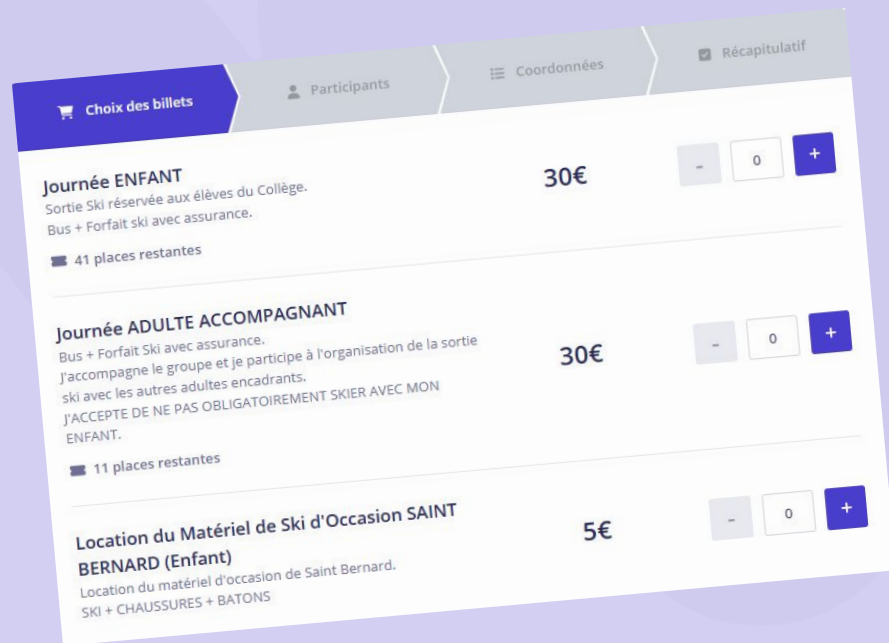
Choix des billets
Participants
Coordonnées
Récapitulatif

Journée ENFANT
Sortie Ski réservée aux élèves du Collège.
Bus + Forfait ski avec assurance.
41 places restantes
30€
-
0
+

Journée ADULTE ACCOMPAGNANT
Bus + Forfait Ski avec assurance.
J'accompagne le groupe et je participe à l'organisation de la sortie ski avec les autres adultes encadrants.
J'ACCEPTE DE NE PAS OBLIGATOIREMENT SKIER AVEC MON ENFANT.
11 places restantes
30€
-
0
+

Location du Matériel de Ski d'Occasion SAINT BERNARD (Enfant)
Location du matériel d'occasion de Saint Bernard.
SKI + CHAUSSURES + BATONS
5€
-
0
+